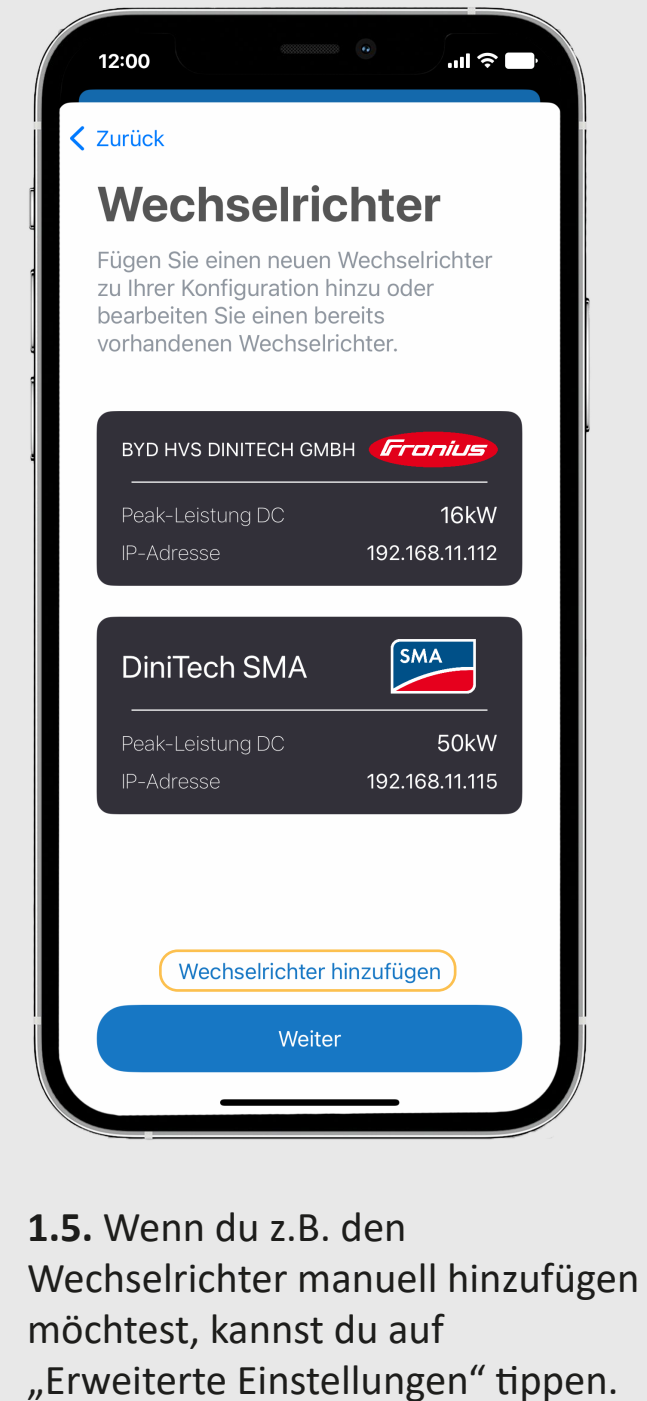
12:00

Zurück

Wechselrichter

Fügen Sie einen neuen Wechselrichter zu Ihrer Konfiguration hinzu oder bearbeiten Sie einen bereits vorhandenen Wechselrichter.

BYD HVS DINITECH GMBH Fronius

Peak-Leistung DC 16kW
IP-Adresse 192.168.11.112

DiniTech SMA SMA

Peak-Leistung DC 50kW
IP-Adresse 192.168.11.115

Wechselrichter hinzufügen

Weiter

**1.5.** Wenn du z.B. den Wechselrichter manuell hinzufügen möchtest, kannst du auf „Erweiterte Einstellungen“ tippen.